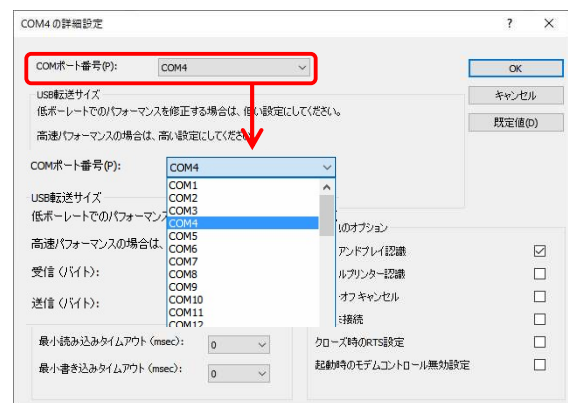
COM4 の詳細設定

?

×

COMポート番号(P): COM4

USB転送サイズ

低ボーレートでのパフォーマンスを修正する場合は、低い設定にしてください。

高速パフォーマンスの場合は、高い設定にしてくださ

OK

キャンセル

既定値(D)

COMポート番号(P): COM4

USB転送サイズ

低ボーレートでのパフォーマンス

高速パフォーマンスの場合は、

受信 (バイト):

送信 (バイト):

COM1
COM2
COM3
COM4
COM5
COM6
COM7
COM8
COM9
COM10
COM11
COM12

のオプション

アンドプレイ認識 ☑

ルプリンター認識 ☐

オフキャンセル ☐

接続 ☐

クローズ時のRTS設定 ☐

起動時のモデムコントロール無効設定 ☐

最小読み込みタイムアウト (msec): 0

最小書き込みタイムアウト (msec): 0